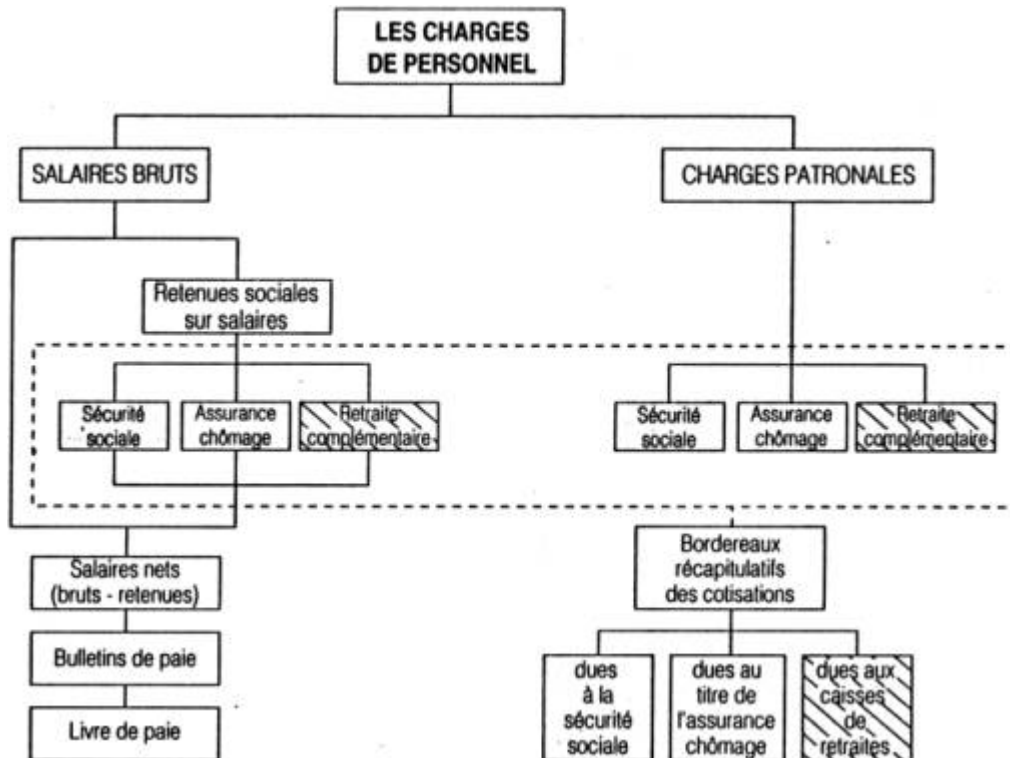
LES CHARGES DE PERSONNEL

SALAIRES BRUTS

CHARGES PATRONALES

Retenues sociales sur salaires

Sécurité sociale

Assurance chômage

Retraite complémentaire

Sécurité sociale

Assurance chômage

Retraite complémentaire

Salaires nets (bruts - retenues)

Bulletins de paie

Livre de paie

Bordereaux récapitulatifs des cotisations

dues à la sécurité sociale

dues au titre de l'assurance chômage

dues aux caisses de retraites